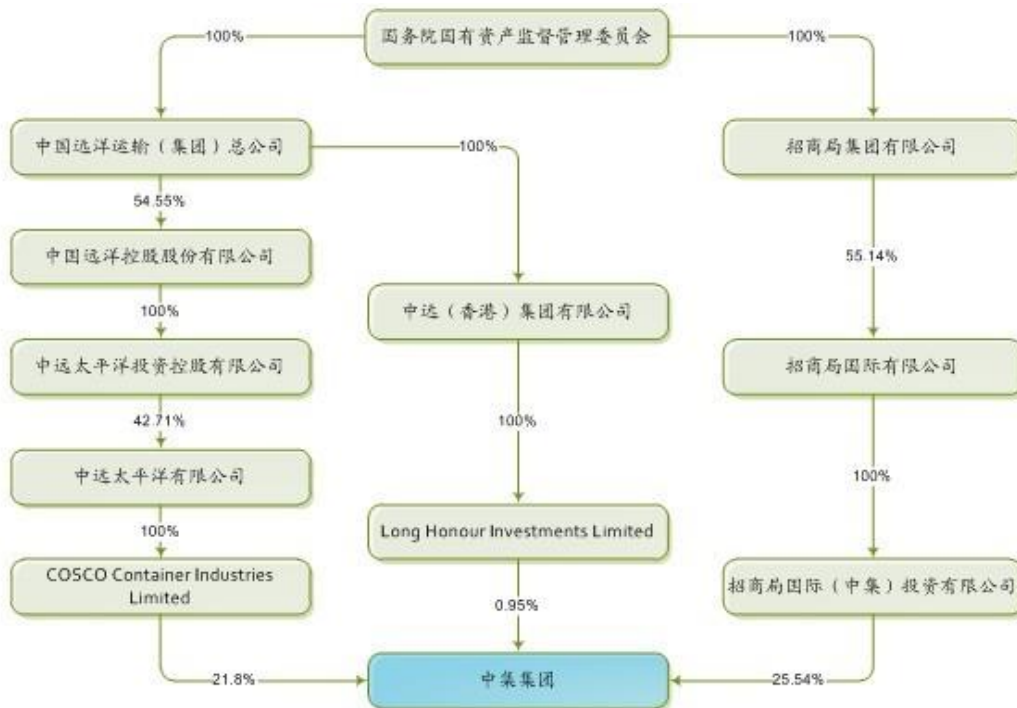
国务院国有资产监督管理委员会

100%

100%

中国远洋运输（集团）总公司

100%

招商局集团有限公司

54.55%

中国远洋控股股份有限公司

55.14%

100%

中远（香港）集团有限公司

中远太平洋投资控股有限公司

招商局国际有限公司

42.71%

100%

中远太平洋有限公司

100%

100%

Long Honour Investments Limited

COSCO Container Industries Limited

招商局国际（中集）投资有限公司

0.95%

21.8%

中集集团

25.54%